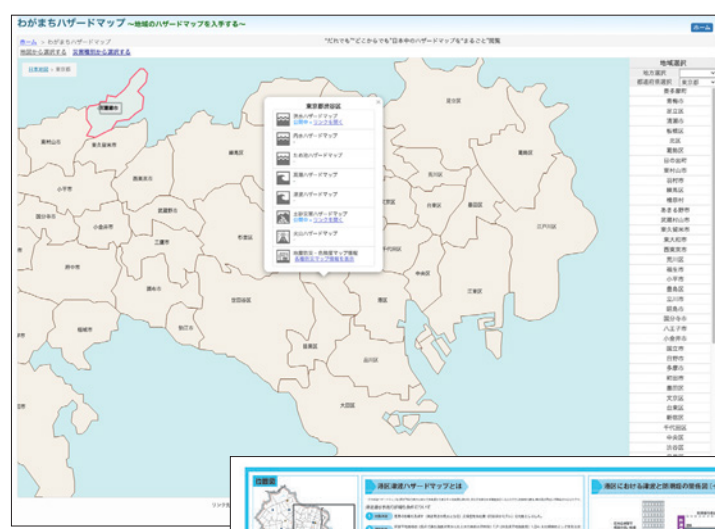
わがまちハザードマップ ～地域のハザードマップを入手する～

ホーム

ホーム > わがまちハザードマップ

"だれでも""どこからでも"日本中のハザードマップを"まるごと"閲覧

地図から選択する　災害種別から選択する

日本全国 > 東京都

地域選択

地方選択

都道府県選択　東京都

東京都港区

洪水ハザードマップ

内水ハザードマップ

ため池ハザードマップ

高潮ハザードマップ

津波ハザードマップ

土砂災害ハザードマップ

火山ハザードマップ

地震防災・危険度マップ情報

清瀬市

東久留米市

西東京市

小平市

武蔵野市

国分寺市

小金井市

三鷹市

杉並区

府中市

調布市

世田谷区

狛江市

稲城市

目黒区

品川区

大田区

練馬区

板橋区

北区

足立区

荒川区

葛飾区

台東区

墨田区

江戸川区

江東区

中央区

港区

新宿区

渋谷区

中野区

豊島区

文京区

千代田区

多摩市

港区

港区津波ハザードマップとは

港区における津波と防潮堤の整備状況

目黒区

日の出町

東村山市

羽村市

福生市

多摩市

奥多摩町

武蔵村山市

東大和市

東久留米市

西東京市

荒川区

板橋区

小平市

豊島区

立川市

昭島市

国分寺市

八王子市

小金井市

国立市

日野市

多摩市

町田市

墨田区

文京区

台東区

新宿区

千代田区

中央区

渋谷区